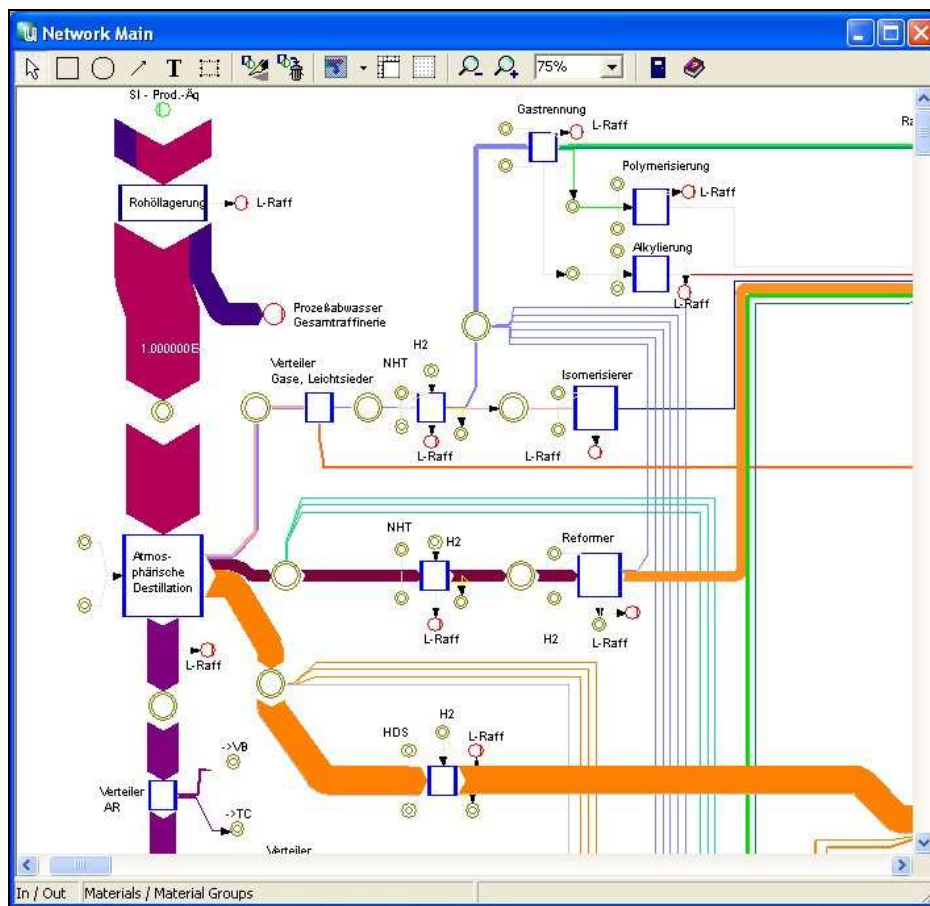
Network Main

T

75%

SI - Prod.-Äq

Rohöllagerung

L-Raff

Prozeßabwasser Gesamtraffinerie

1.000000E

Gastrennung

L-Raff

Polymerisierung

L-Raff

Alkylierung

L-Raff

Ra

Verteiler Gase, Leichtsieder

NHT

H2

L-Raff

Isomerisierer

L-Raff

Atmos-phärische Destillation

NHT

H2

L-Raff

Reformer

H2

L-Raff

L-Raff

HDS

H2

L-Raff

->VB

Verteiler AR

->TC

Verteiler

In / Out

Materials / Material Groups